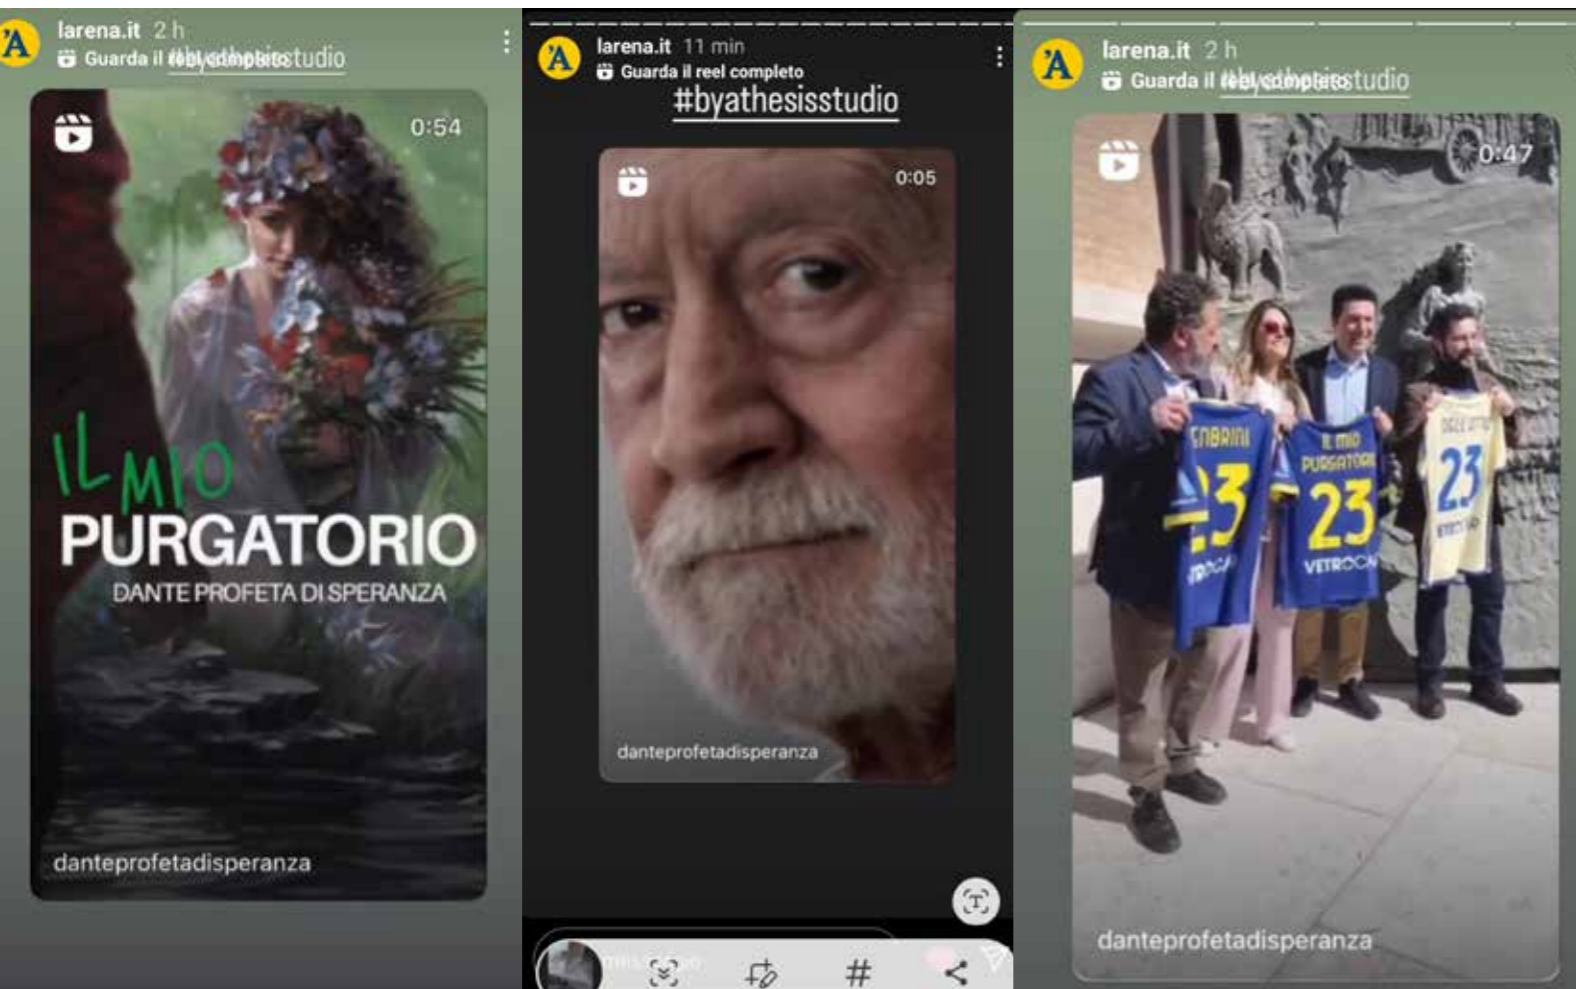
'A
larena.it 2 h
Guarda il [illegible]studio
0:54
IL MIO
PURGATORIO
DANTE PROFETA DI SPERANZA
danteprofetadisperanza

'A
larena.it 11 min
Guarda il reel completo
#byathesisstudio
0:05
danteprofetadisperanza
#

'A
larena.it 2 h
Guarda il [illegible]studio
0:47
ENBRINI
23
IL MIO PURGATORIO
23
VETROCA
23
danteprofetadisperanza